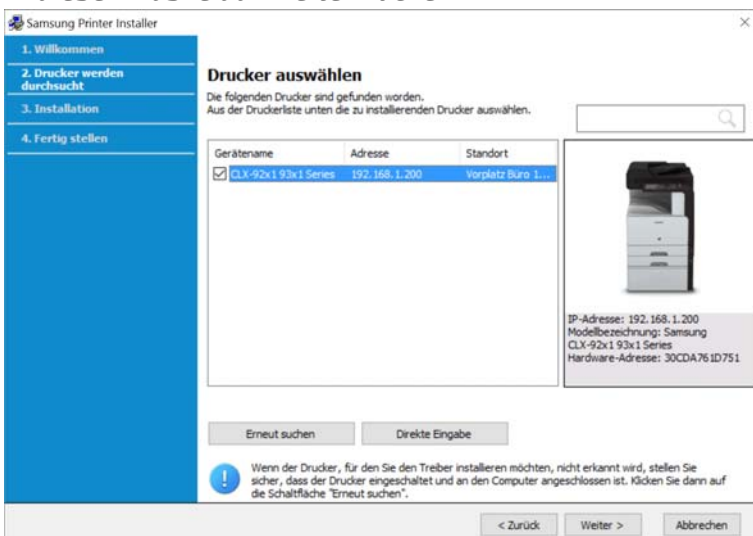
Samsung Printer Installer

×

1. Willkommen

2. Drucker werden durchsucht

3. Installation

4. Fertig stellen

Drucker auswählen

Die folgenden Drucker sind gefunden worden.
Aus der Druckerliste unten die zu installierenden Drucker auswählen.

| Gerätename | Adresse | Standort |
|---|---|---|
| ☑ CLX-92x1 93x1 Series | 192.168.1.200 | Vorplatz Büro 1... |

IP-Adresse: 192.168.1.200
Modellbezeichnung: Samsung CLX-92x1 93x1 Series
Hardware-Adresse: 30CDA761D751

Erneut suchen

Direkte Eingabe

Wenn der Drucker, für den Sie den Treiber installieren möchten, nicht erkannt wird, stellen Sie sicher, dass der Drucker eingeschaltet und an den Computer angeschlossen ist. Klicken Sie dann auf die Schaltfläche "Erneut suchen".

< Zurück

Weiter >

Abbrechen